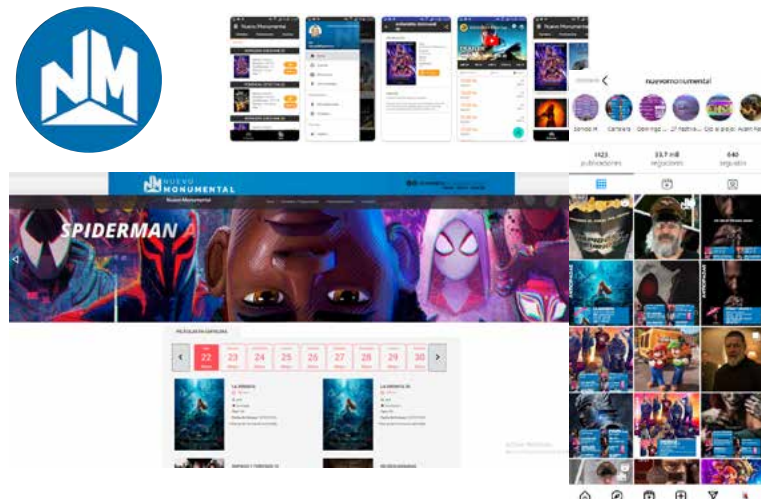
NM

Nuevo Monumental

NUEVO MONUMENTAL

Nuevo Monumental

SPIDERMAN

PELÍCULAS EN CARTELERA

22
23
24
25
26
27
28
29
30

LA SIRENITA

LA SIRENITA

nuevomonumental

1423 publicaciones
33,7 mil seguidores
640 seguidos